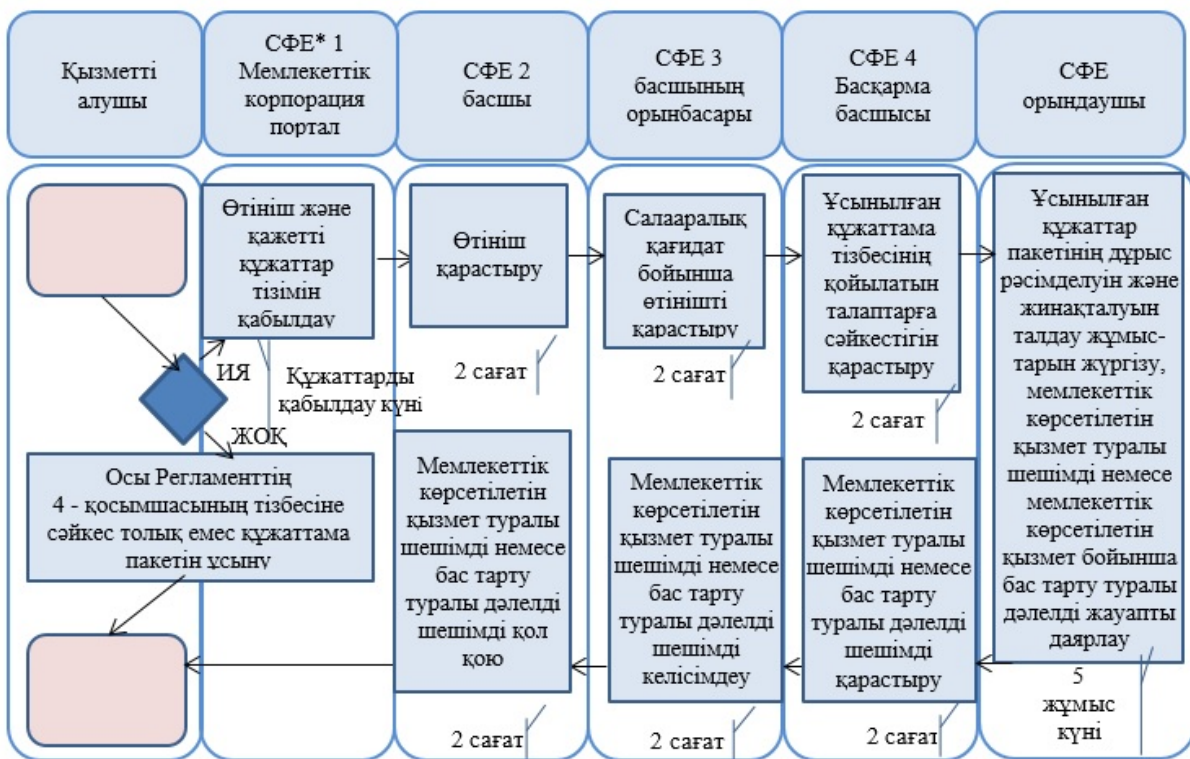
Қызметті алушы

СФЕ* 1 Мемлекеттік корпорация портал

СФЕ 2 басшы

СФЕ 3 басшының орынбасары

СФЕ 4 Басқарма басшысы

СФЕ орындаушы

Өтініш және қажетті құжаттар тізімін қабылдау

Өтініш қарастыру

Салааралық қағидат бойынша өтінішті қарастыру

Ұсынылған құжаттама тізбесінің қойылатын талаптарға сәйкестігін қарастыру

Ұсынылған құжаттар пакетінің дұрыс рәсімделуін және жинақталуын талдау жұмыстарын жүргізу, мемлекеттік көрсетілетін қызмет туралы шешімді немесе мемлекеттік көрсетілетін қызмет бойынша бас тарту туралы дәлелді жауапты даярлау

ИЯ

Құжаттарды қабылдау күні

2 сағат

2 сағат

2 сағат

ЖОҚ

Осы Регламенттің 4 - қосымшасының тізбесіне сәйкес толық емес құжаттама пакетін ұсыну

Мемлекеттік көрсетілетін қызмет туралы шешімді немесе бас тарту туралы дәлелді шешімді қол қою

Мемлекеттік көрсетілетін қызмет туралы шешімді немесе бас тарту туралы дәлелді шешімді келісімдеу

Мемлекеттік көрсетілетін қызмет туралы шешімді немесе бас тарту туралы дәлелді шешімді қарастыру

5 жұмыс күні

2 сағат

2 сағат

2 сағат